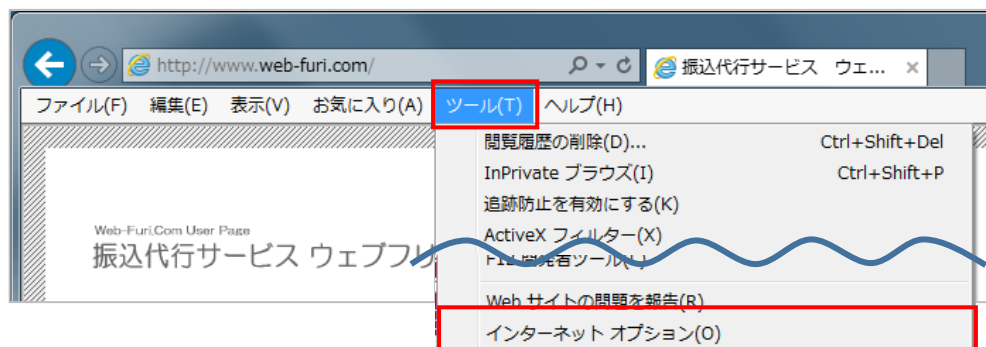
http://www.web-furi.com/

振込代行サービス　ウエ... ×

ファイル(F)　編集(E)　表示(V)　お気に入り(A)　ツール(T)　ヘルプ(H)

閲覧履歴の削除(D)...　Ctrl+Shift+Del
InPrivate ブラウズ(I)　Ctrl+Shift+P
追跡防止を有効にする(K)
ActiveX フィルター(X)
F12 開発者ツール(L)
Web サイトの問題を報告(R)
インターネット オプション(O)

Web-Furi.Com User Page
振込代行サービス ウェブフリ